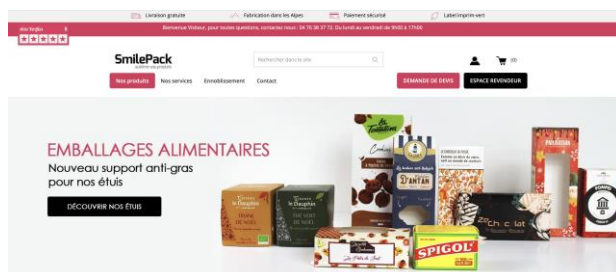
Livraison gratuite Fabrication dans les Alpes Paiement sécurisé Label imprim'vert

Avis Vérifiés 5

Bienvenue Visiteur, pour toutes questions, contactez-nous : 04 76 38 37 72. Du lundi au vendredi de 9h00 à 17h00

SmilePack
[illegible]

Rechercher dans le site

(0)

Nos produits Nos services Ennoblissement Contact

DEMANDE DE DEVIS ESPACE REVENDEUR

EMBALLAGES ALIMENTAIRES
Nouveau support anti-gras pour nos étuis

DÉCOUVRIR NOS ÉTUIS

SPIGOL